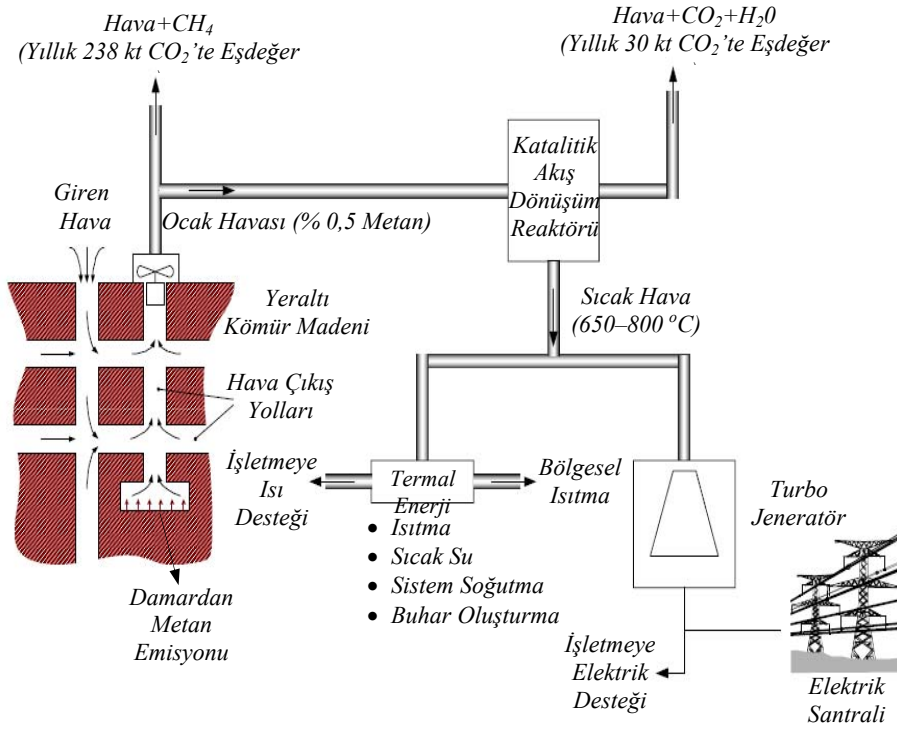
Hava+$CH_4$
(Yıllık 238 kt $CO_2$'te Eşdeğer

Hava+$CO_2$+$H_20$
(Yıllık 30 kt $CO_2$'te Eşdeğer

Katalitik Akış Dönüşüm Reaktörü

Giren Hava

Ocak Havası (% 0,5 Metan)

Yeraltı Kömür Madeni

Sıcak Hava (650–800 ºC)

Hava Çıkış Yolları

İşletmeye Isı Desteği

Termal Enerji

Bölgesel Isıtma

Turbo Jeneratör

• Isıtma
• Sıcak Su
• Sistem Soğutma
• Buhar Oluşturma

Damardan Metan Emisyonu

İşletmeye Elektrik Desteği

Elektrik Santrali